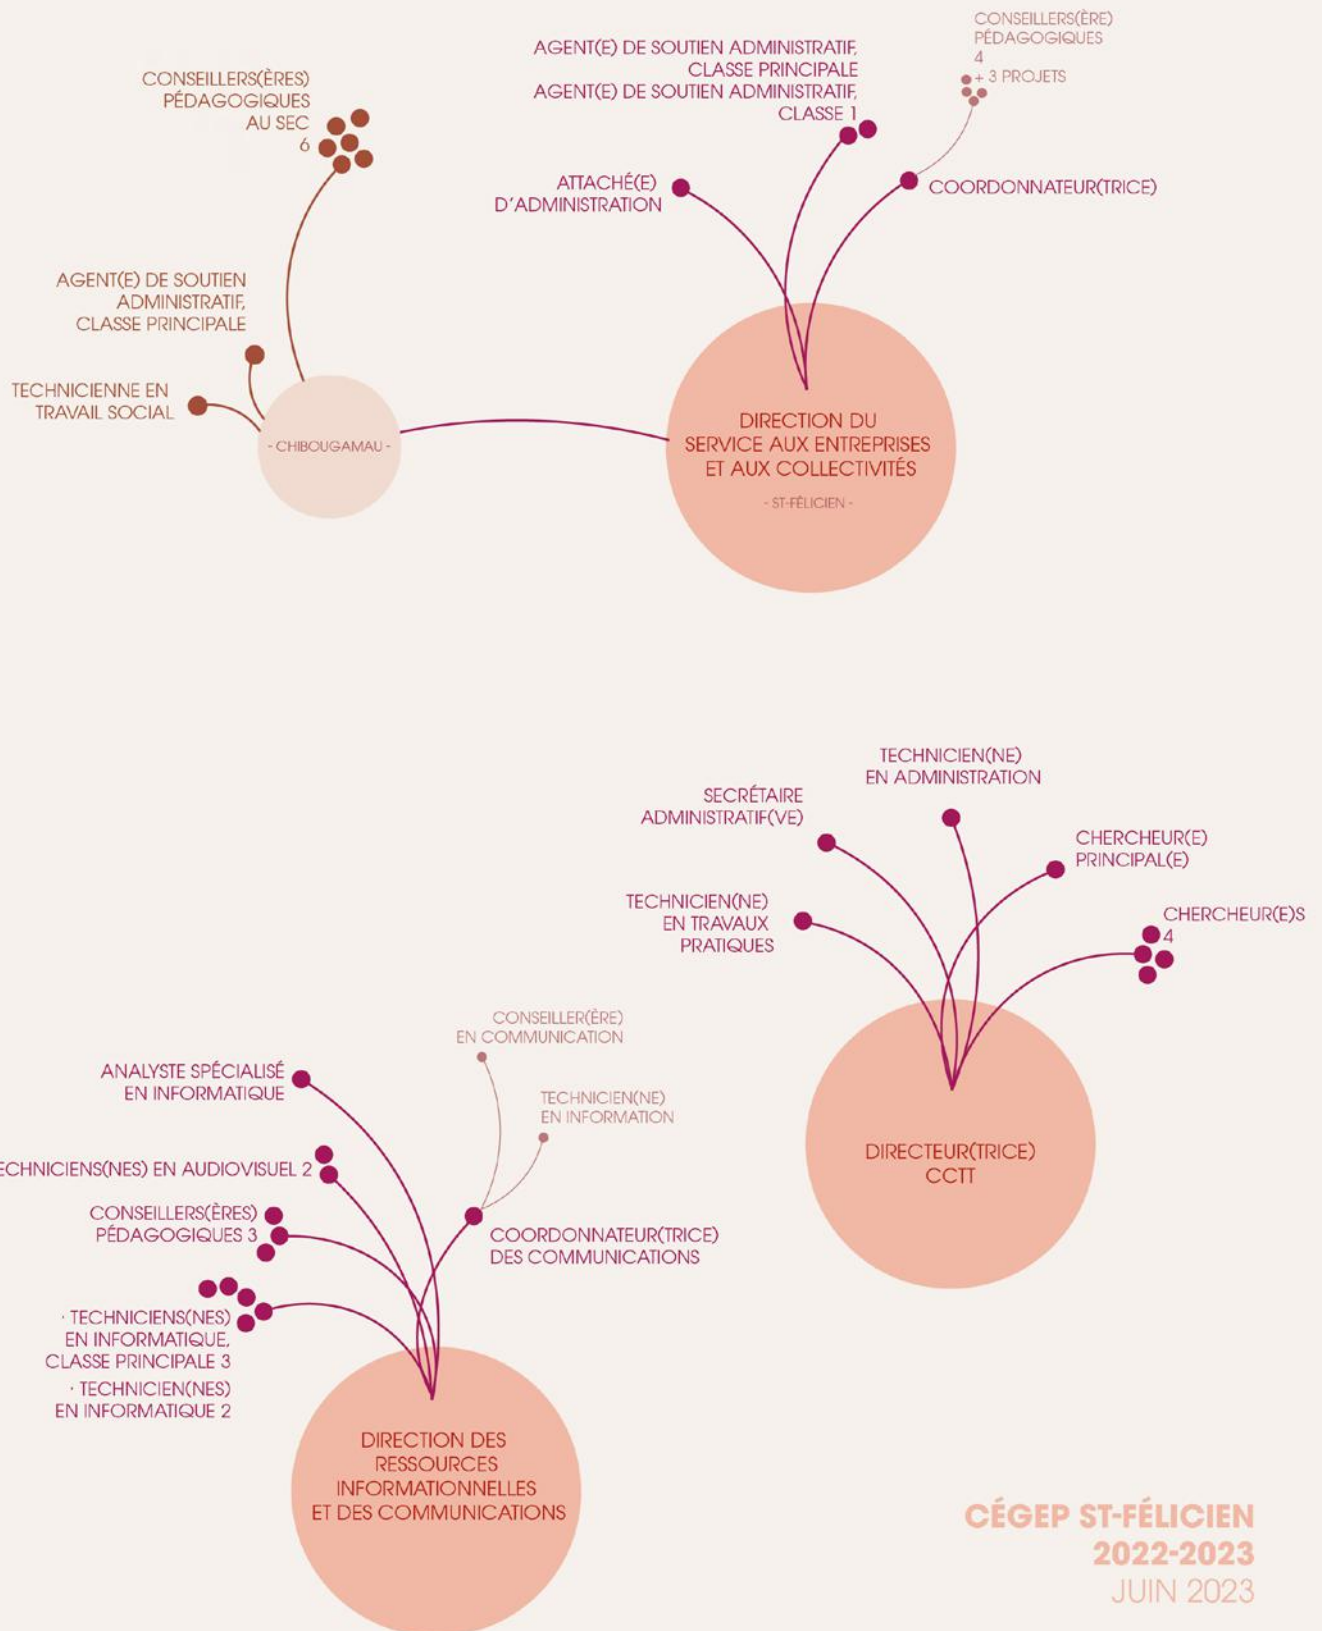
CONSEILLERS(ÈRES) PÉDAGOGIQUES AU SEC 6

AGENT(E) DE SOUTIEN ADMINISTRATIF, CLASSE PRINCIPALE

TECHNICIENNE EN TRAVAIL SOCIAL

- CHIBOUGAMAU -

AGENT(E) DE SOUTIEN ADMINISTRATIF, CLASSE PRINCIPALE
AGENT(E) DE SOUTIEN ADMINISTRATIF, CLASSE 1

CONSEILLERS(ÈRE) PÉDAGOGIQUES 4 + 3 PROJETS

ATTACHÉ(E) D'ADMINISTRATION

COORDONNATEUR(TRICE)

DIRECTION DU SERVICE AUX ENTREPRISES ET AUX COLLECTIVITÉS

- ST-FÉLICIEN -

TECHNICIEN(NE) EN ADMINISTRATION

SECRÉTAIRE ADMINISTRATIF(VE)

CHERCHEUR(E) PRINCIPAL(E)

TECHNICIEN(NE) EN TRAVAUX PRATIQUES

CHERCHEUR(E)S 4

DIRECTEUR(TRICE) CCTT

CONSEILLER(ÈRE) EN COMMUNICATION

ANALYSTE SPÉCIALISÉ EN INFORMATIQUE

TECHNICIEN(NE) EN INFORMATION

ECHNICIENS(NES) EN AUDIOVISUEL 2

CONSEILLERS(ÈRES) PÉDAGOGIQUES 3

COORDONNATEUR(TRICE) DES COMMUNICATIONS

· TECHNICIENS(NES) EN INFORMATIQUE, CLASSE PRINCIPALE 3
· TECHNICIEN(NES) EN INFORMATIQUE 2

DIRECTION DES RESSOURCES INFORMATIONNELLES ET DES COMMUNICATIONS

CÉGEP ST-FÉLICIEN
2022-2023
JUIN 2023